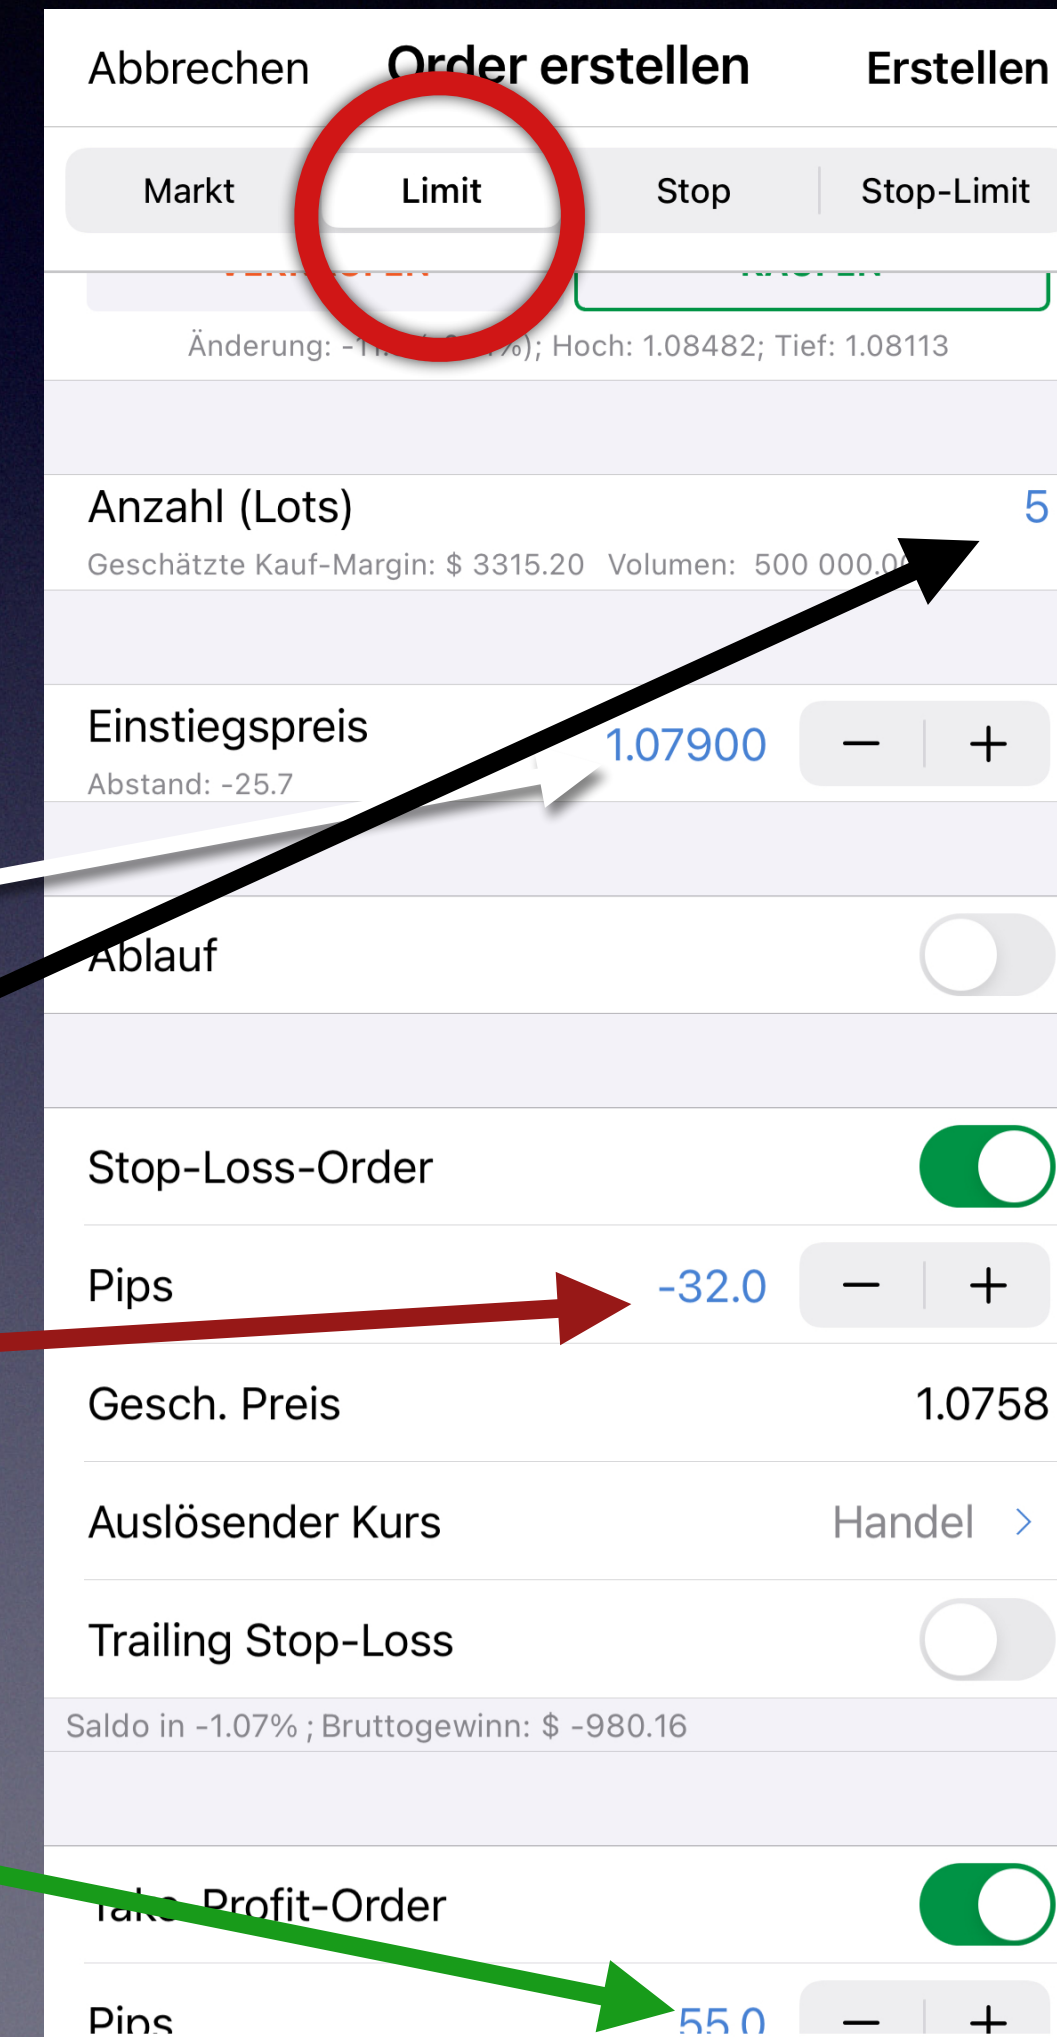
Abbrechen Order erstellen Erstellen

Markt | Limit | Stop | Stop-Limit

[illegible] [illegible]

Änderung: -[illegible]%); Hoch: 1.08482; Tief: 1.08113

Anzahl (Lots) 5

Geschätzte Kauf-Margin: $ 3315.20 Volumen: 500 000.0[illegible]

Einstiegspreis 1.07900 − +

Abstand: -25.7

Ablauf

Stop-Loss-Order

Pips -32.0 − +

Gesch. Preis 1.0758

Auslösender Kurs Handel >

Trailing Stop-Loss

Saldo in -1.07% ; Bruttogewinn: $ -980.16

Take-Profit-Order

Pips 55.0 − +